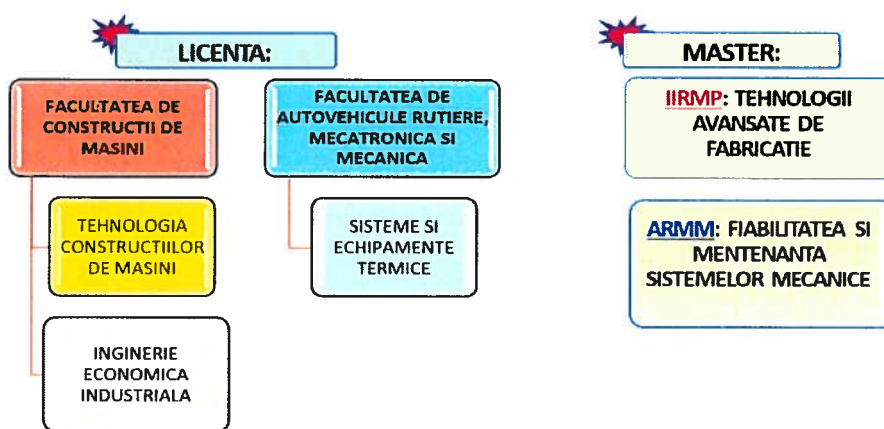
LICENTA:

FACULTATEA DE CONSTRUCTII DE MASINI

TEHNOLOGIA CONSTRUCTIILOR DE MASINI

INGINERIE ECONOMICA INDUSTRIALA

FACULTATEA DE AUTOVEHICULE RUTIERE, MECATRONICA SI MECANICA

SISTEME SI ECHIPAMENTE TERMICE

MASTER:

IIRMP: TEHNOLOGII AVANSATE DE FABRICATIE

ARMM: FIABILITATEA SI MENTENANTA SISTEMELOR MECANICE